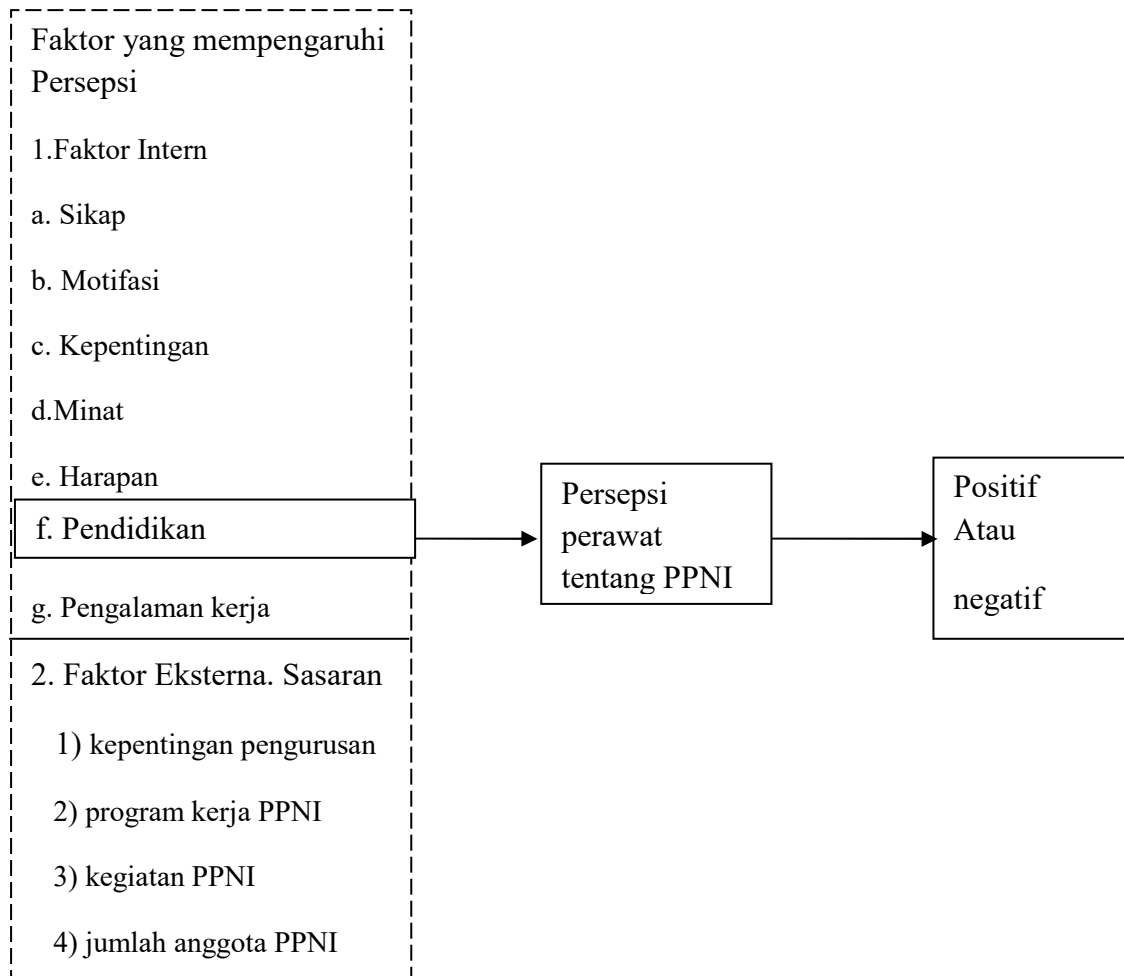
Faktor yang mempengaruhi Persepsi

1.Faktor Intern

a. Sikap

b. Motifasi

c. Kepentingan

d.Minat

e. Harapan

f. Pendidikan

g. Pengalaman kerja

2. Faktor Eksterna. Sasaran

1) kepentingan pengurusan

2) program kerja PPNI

3) kegiatan PPNI

4) jumlah anggota PPNI

Persepsi perawat tentang PPNI

Positif Atau

negatif